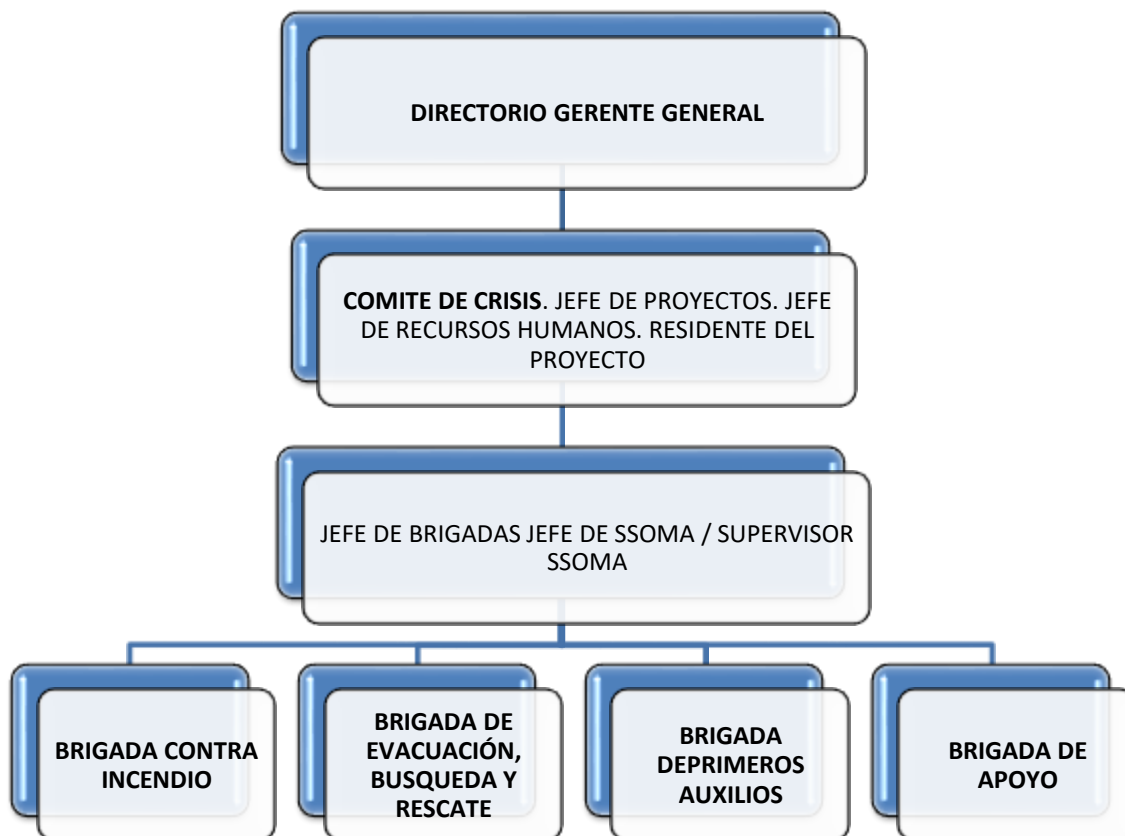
DIRECTORIO GERENTE GENERAL

COMITE DE CRISIS. JEFE DE PROYECTOS. JEFE DE RECURSOS HUMANOS. RESIDENTE DEL PROYECTO

JEFE DE BRIGADAS JEFE DE SSOMA / SUPERVISOR SSOMA

BRIGADA CONTRA INCENDIO

BRIGADA DE EVACUACIÓN, BUSQUEDA Y RESCATE

BRIGADA DEPRIMEROS AUXILIOS

BRIGADA DE APOYO